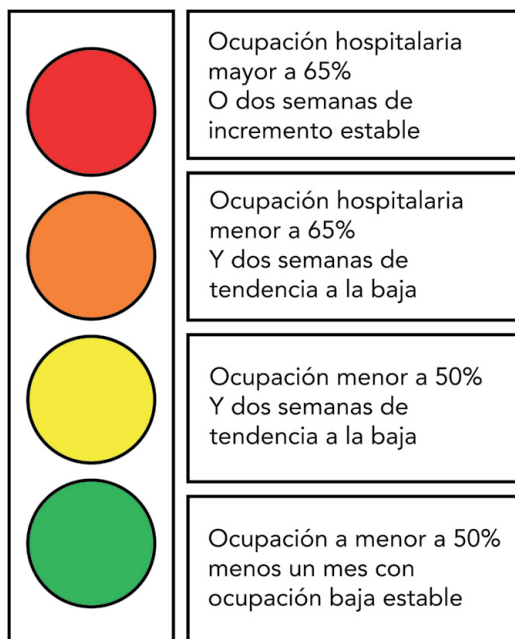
Ocupación hospitalaria
mayor a 65%
O dos semanas de
incremento estable

Ocupación hospitalaria
menor a 65%
Y dos semanas de
tendencia a la baja

Ocupación menor a 50%
Y dos semanas de
tendencia a la baja

Ocupación a menor a 50%
menos un mes con
ocupación baja estable